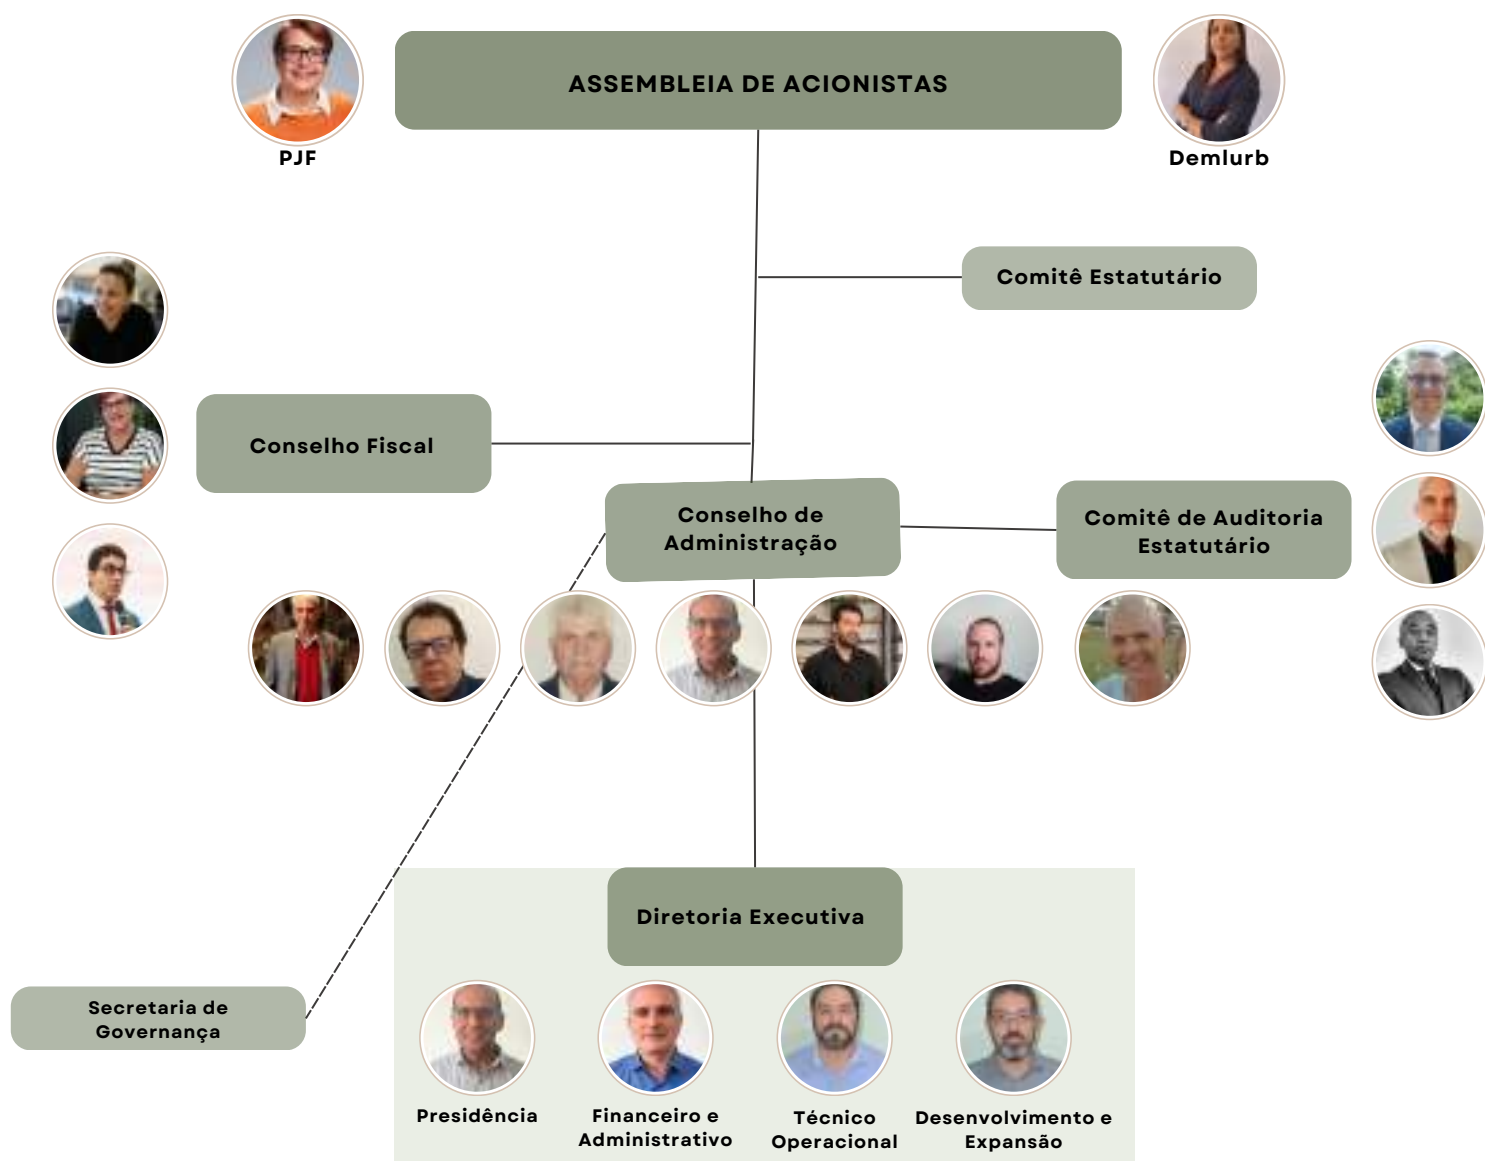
ASSEMBLEIA DE ACIONISTAS

PJF

Demlurb

Comitê Estatutário

Conselho Fiscal

Conselho de Administração

Comitê de Auditoria Estatutário

Diretoria Executiva

Secretaria de Governança

Presidência

Financeiro e Administrativo

Técnico Operacional

Desenvolvimento e Expansão